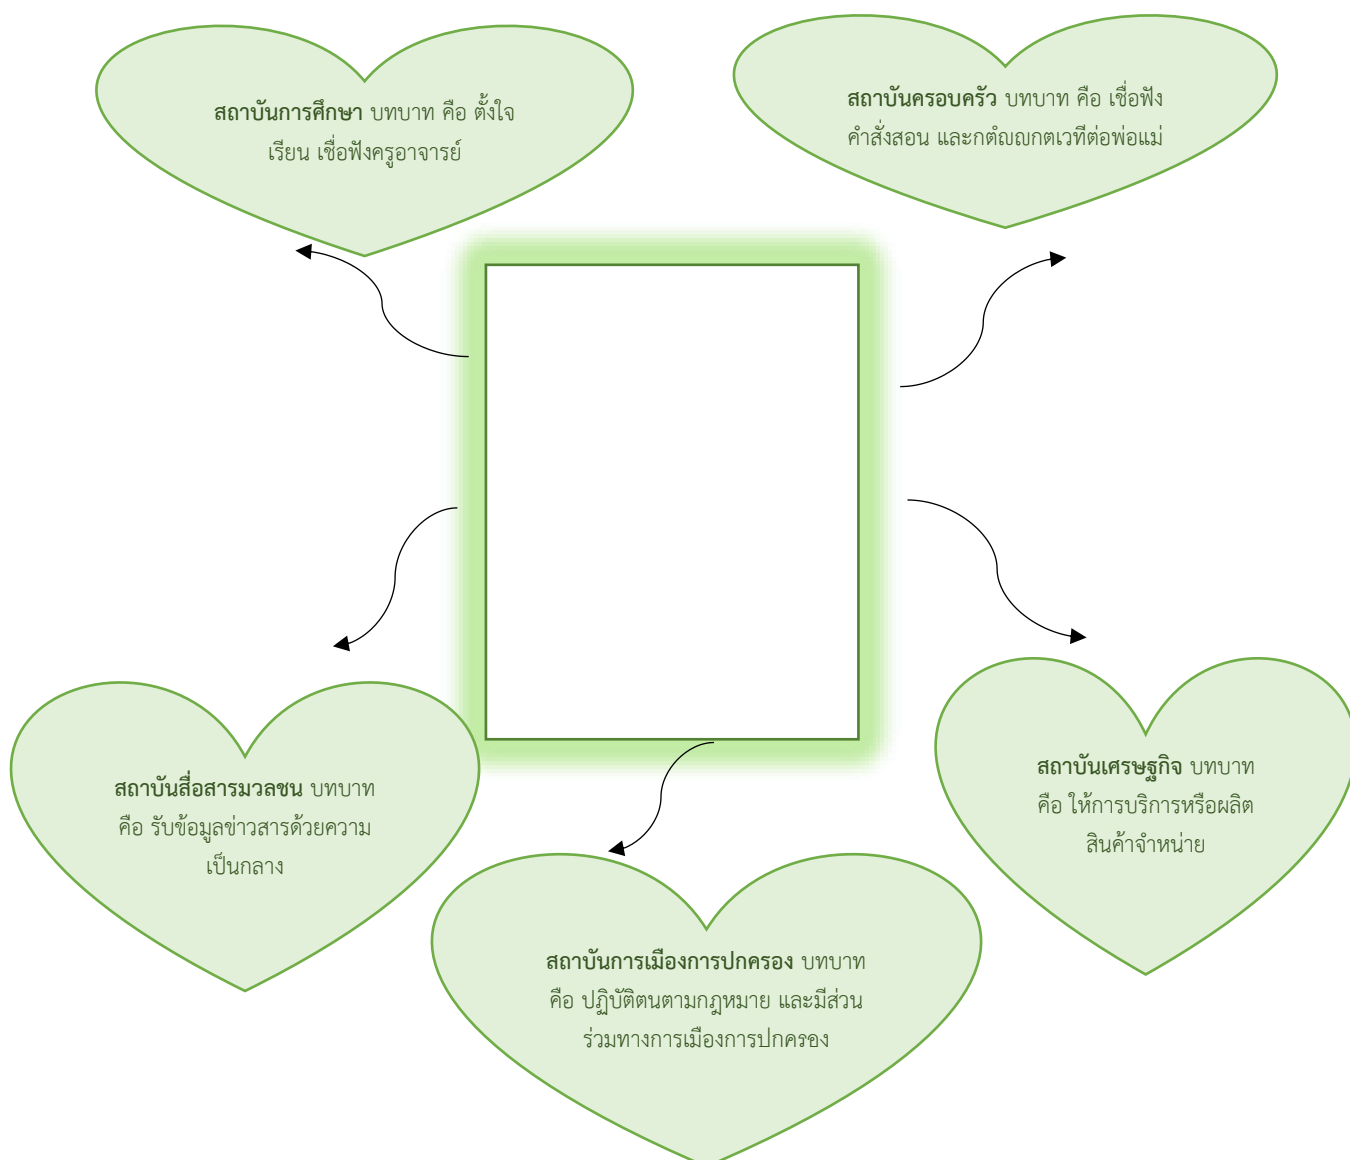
**สถาบันการศึกษา** บทบาท คือ ตั้งใจเรียน เชื่อฟังครูอาจารย์

**สถาบันครอบครัว** บทบาท คือ เชื่อฟังคำสั่งสอน และกตัญญูกตเวทีต่อพ่อแม่

**สถาบันสื่อสารมวลชน** บทบาท คือ รับข้อมูลข่าวสารด้วยความเป็นกลาง

**สถาบันเศรษฐกิจ** บทบาท คือ ให้การบริการหรือผลิตสินค้าจำหน่าย

**สถาบันการเมืองการปกครอง** บทบาท คือ ปฏิบัติตนตามกฎหมาย และมีส่วนร่วมทางการเมืองการปกครอง